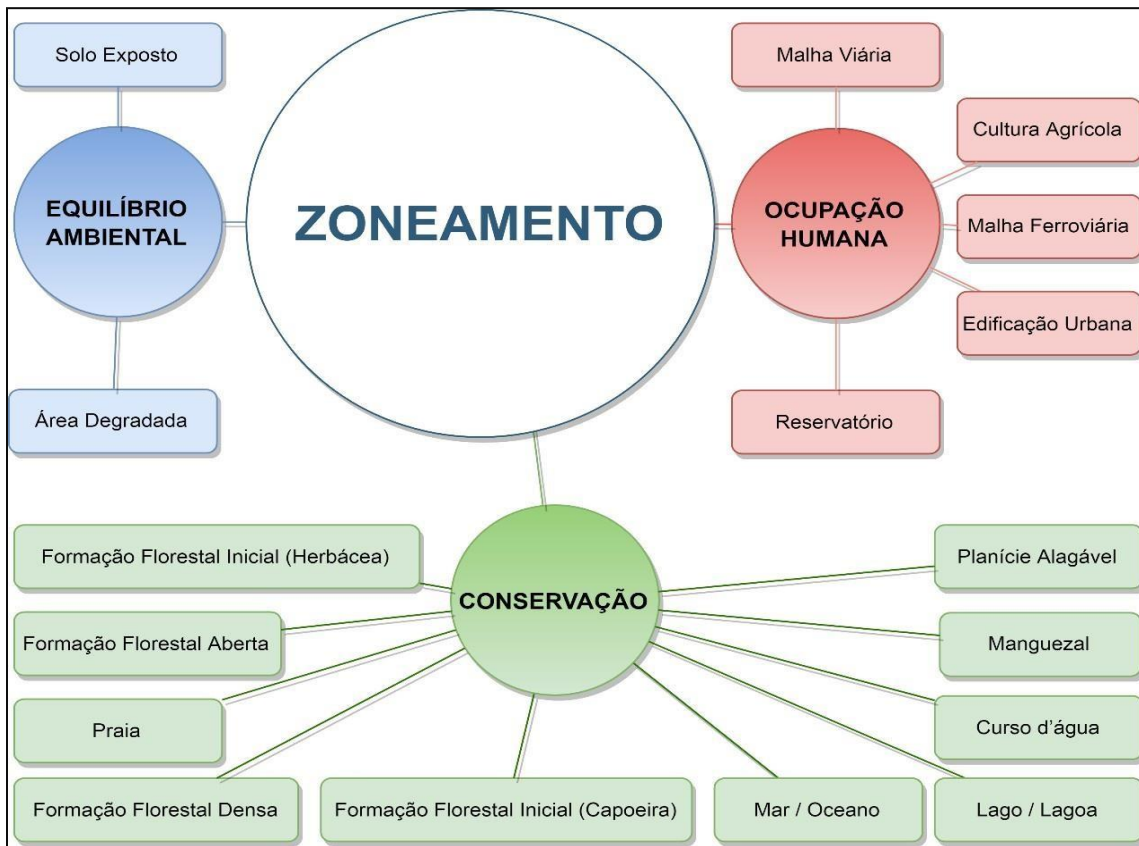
ZONEAMENTO

EQUILÍBRIO AMBIENTAL

Solo Exposto

Área Degradada

OCUPAÇÃO HUMANA

Malha Viária

Cultura Agrícola

Malha Ferroviária

Edificação Urbana

Reservatório

CONSERVAÇÃO

Formação Florestal Inicial (Herbácea)

Formação Florestal Aberta

Praia

Formação Florestal Densa

Formação Florestal Inicial (Capoeira)

Mar / Oceano

Lago / Lagoa

Curso d’água

Manguezal

Planície Alagável